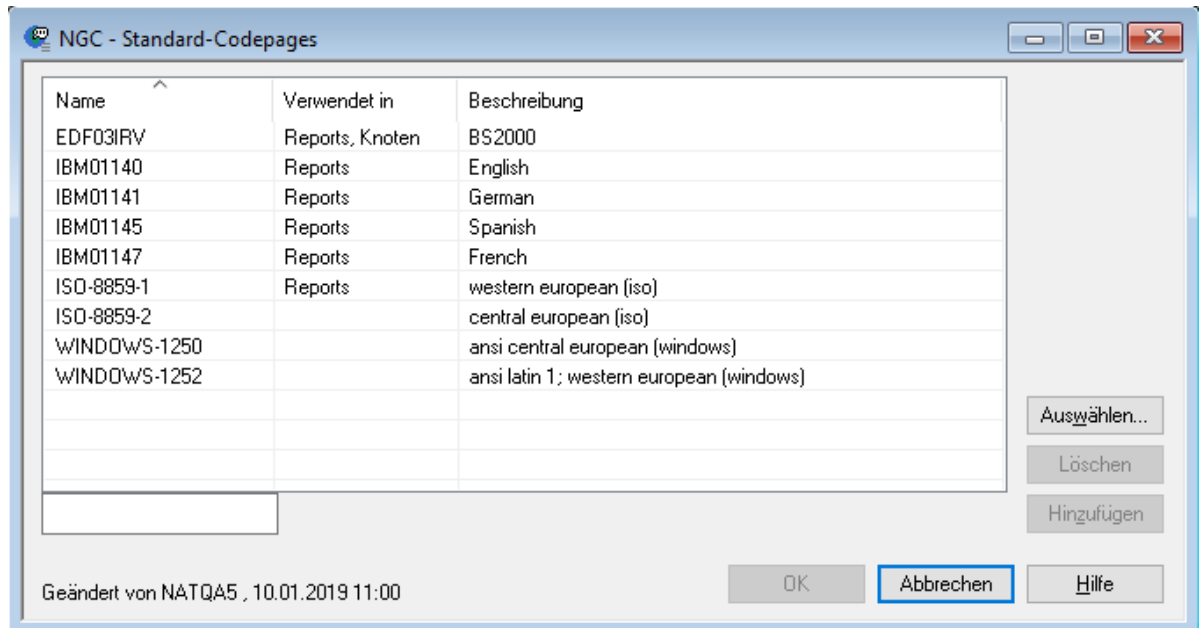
NGC - Standard-Codepages

| Name | Verwendet in | Beschreibung |
|---|---|---|
| EDF03IRV | Reports, Knoten | BS2000 |
| IBM01140 | Reports | English |
| IBM01141 | Reports | German |
| IBM01145 | Reports | Spanish |
| IBM01147 | Reports | French |
| ISO-8859-1 | Reports | western european (iso) |
| ISO-8859-2 | | central european (iso) |
| WINDOWS-1250 | | ansi central european (windows) |
| WINDOWS-1252 | | ansi latin 1; western european (windows) |

Auswählen...
Löschen
Hinzufügen

Geändert von NATQA5 , 10.01.2019 11:00

OK
Abbrechen
Hilfe